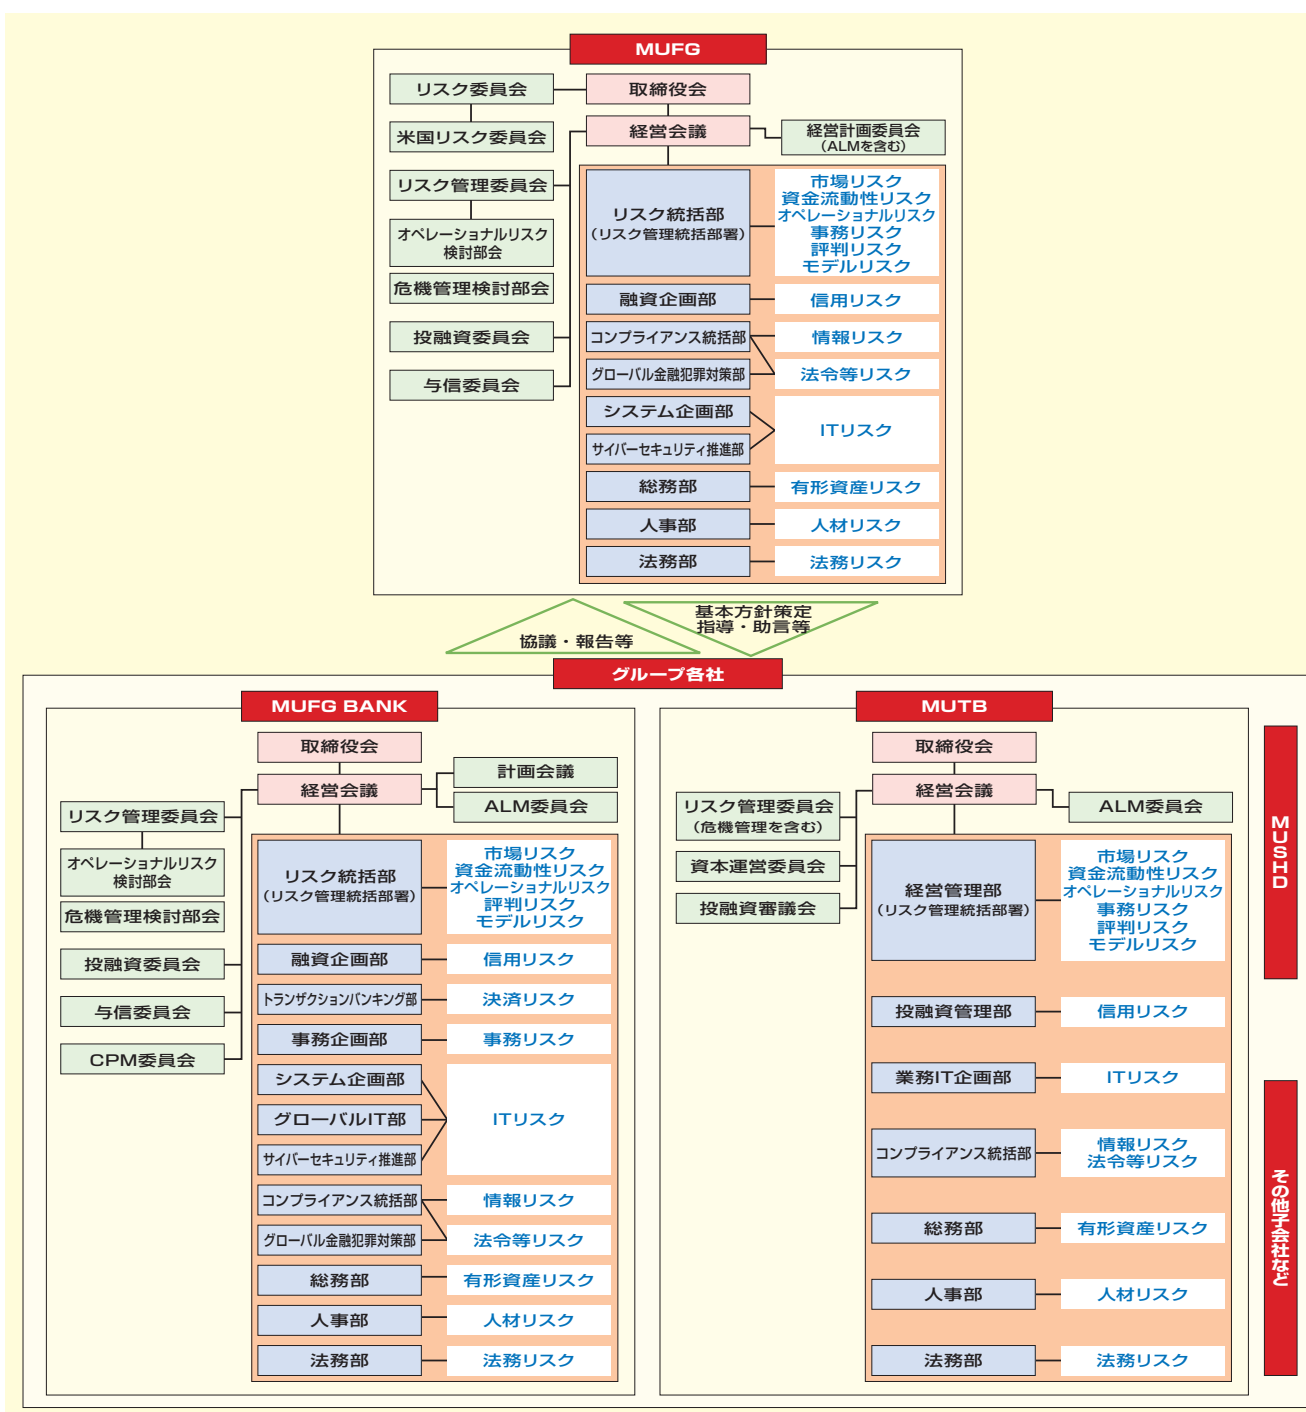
MUFG

リスク委員会
米国リスク委員会
リスク管理委員会
オペレーショナルリスク検討部会
危機管理検討部会
投融資委員会
与信委員会

取締役会
経営会議
経営計画委員会（ALMを含む）

リスク統括部（リスク管理統括部署）
市場リスク
資金流動性リスク
オペレーショナルリスク
事務リスク
評判リスク
モデルリスク

融資企画部
信用リスク
コンプライアンス統括部
情報リスク
グローバル金融犯罪対策部
法令等リスク
システム企画部
サイバーセキュリティ推進部
ITリスク
総務部
有形資産リスク
人事部
人材リスク
法務部
法務リスク

協議・報告等
基本方針策定
指導・助言等

グループ各社

MUFG BANK

取締役会
経営会議
計画会議
ALM委員会
リスク管理委員会
オペレーショナルリスク検討部会
危機管理検討部会
投融資委員会
与信委員会
CPM委員会

リスク統括部（リスク管理統括部署）
市場リスク
資金流動性リスク
オペレーショナルリスク
評判リスク
モデルリスク
融資企画部
信用リスク
トランザクションバンキング部
決済リスク
事務企画部
事務リスク
システム企画部
グローバルIT部
サイバーセキュリティ推進部
ITリスク
コンプライアンス統括部
情報リスク
グローバル金融犯罪対策部
法令等リスク
総務部
有形資産リスク
人事部
人材リスク
法務部
法務リスク

MUTB

取締役会
経営会議
ALM委員会
リスク管理委員会（危機管理を含む）
資本運営委員会
投融資審議会

経営管理部（リスク管理統括部署）
市場リスク
資金流動性リスク
オペレーショナルリスク
事務リスク
評判リスク
モデルリスク
投融資管理部
信用リスク
業務IT企画部
ITリスク
コンプライアンス統括部
情報リスク
法令等リスク
総務部
有形資産リスク
人事部
人材リスク
法務部
法務リスク

MUSHD

その他子会社など